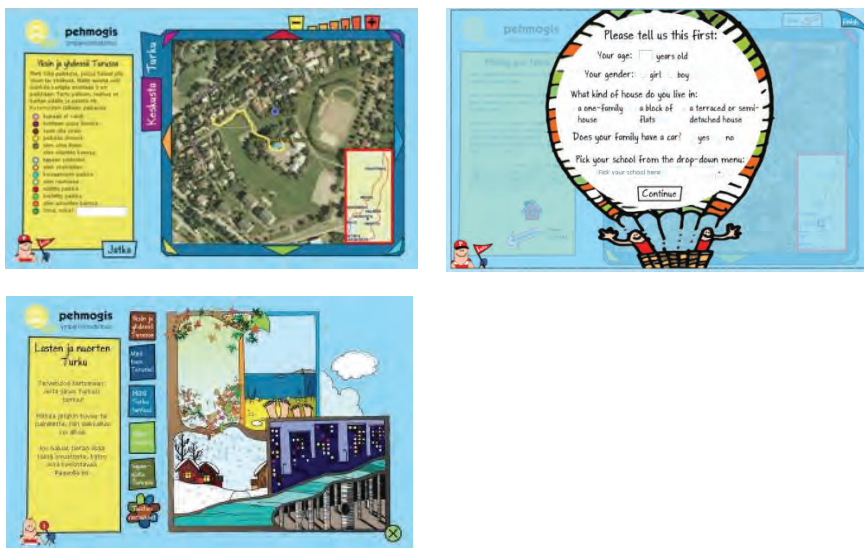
pehmogis
ympäristötutkimus

Turku
Keskusta

Yksin ja yhdessä Turussa

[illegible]

Jatka

Please tell us this first:

Your age: years old

Your gender: girl boy

What kind of house do you live in:

a one-family house
a block of flats
a terraced or semi-detached house

Does your family have a car? yes no

Pick your school from the drop-down menu:

Pick your school here

Continue

pehmogis
ympäristötutkimus

Lasten ja nuorten Turku

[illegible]

Yksin ja yhdessä Turussa

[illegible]

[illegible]

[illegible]

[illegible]

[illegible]